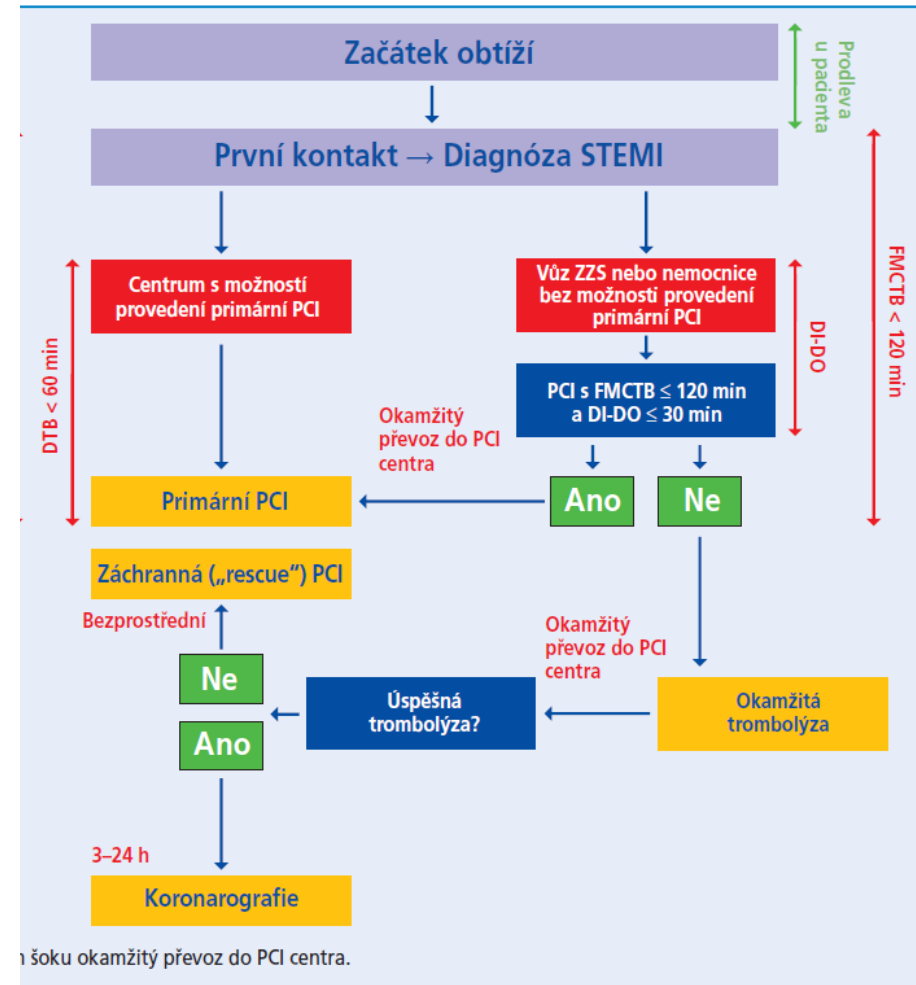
Začátek obtíží

Prodleva u pacienta

První kontakt → Diagnóza STEMI

FMCTB < 120 min

DTB < 60 min

Centrum s možností provedení primární PCI

Vůz ZZS nebo nemocnice bez možnosti provedení primární PCI

DI-DO

PCI s FMCTB ≤ 120 min a DI-DO ≤ 30 min

Okamžitý převoz do PCI centra

Primární PCI

Ano

Ne

Záchranná („rescue") PCI

Bezprostřední

Okamžitý převoz do PCI centra

Ne

Úspěšná trombolýza?

Okamžitá trombolýza

Ano

3–24 h

Koronarografie

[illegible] šoku okamžitý převoz do PCI centra.